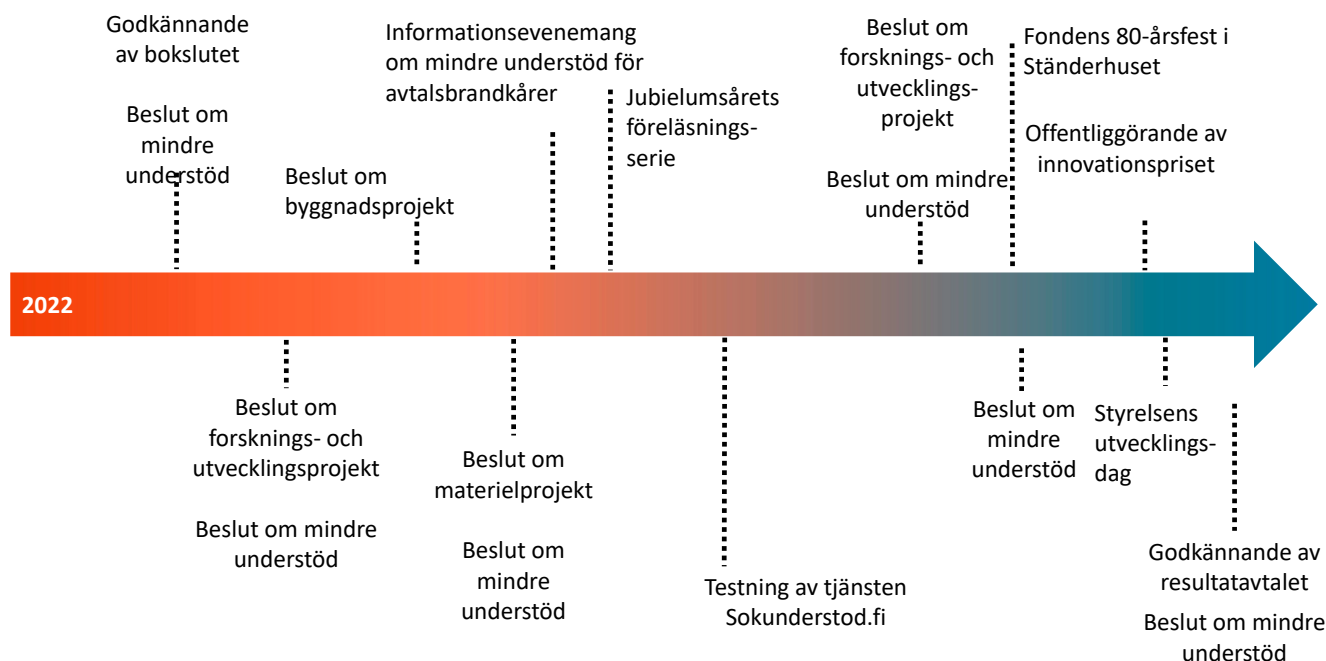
Godkännande av bokslutet

Beslut om mindre understöd

Beslut om byggnadsprojekt

Informationsevenemang om mindre understöd för avtalsbrandkårer

Jubielumsårets föreläsningsserie

Beslut om forsknings- och utvecklingsprojekt

Beslut om mindre understöd

Fondens 80-årsfest i Ständerhuset

Offentliggörande av innovationspriset

2022

Beslut om forsknings- och utvecklingsprojekt

Beslut om mindre understöd

Beslut om materielprojekt

Beslut om mindre understöd

Testning av tjänsten Sokunderstod.fi

Beslut om mindre understöd

Styrelsens utvecklingsdag

Godkännande av resultatavtalet

Beslut om mindre understöd